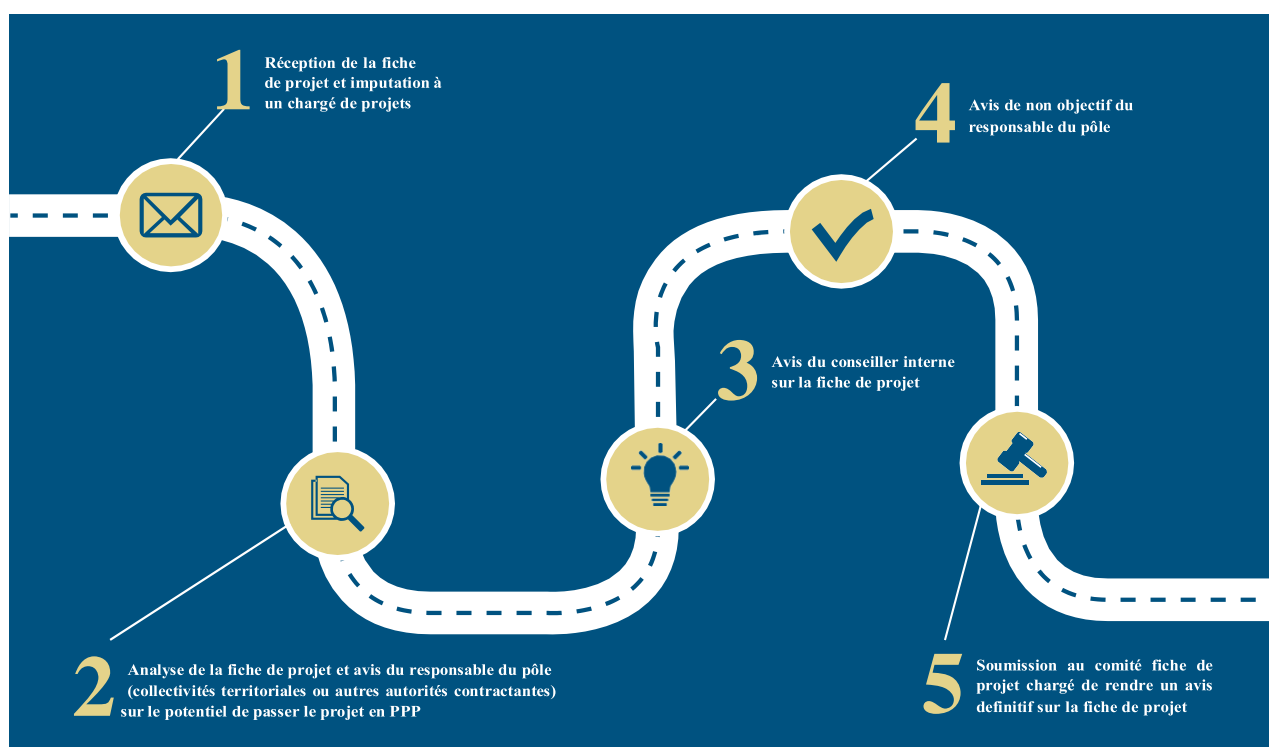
1
Réception de la fiche de projet et imputation à un chargé de projets

4
Avis de non objectif du responsable du pôle

3
Avis du conseiller interne sur la fiche de projet

2
Analyse de la fiche de projet et avis du responsable du pôle (collectivités territoriales ou autres autorités contractantes) sur le potentiel de passer le projet en PPP

5
Soumission au comité fiche de projet chargé de rendre un avis definitif sur la fiche de projet